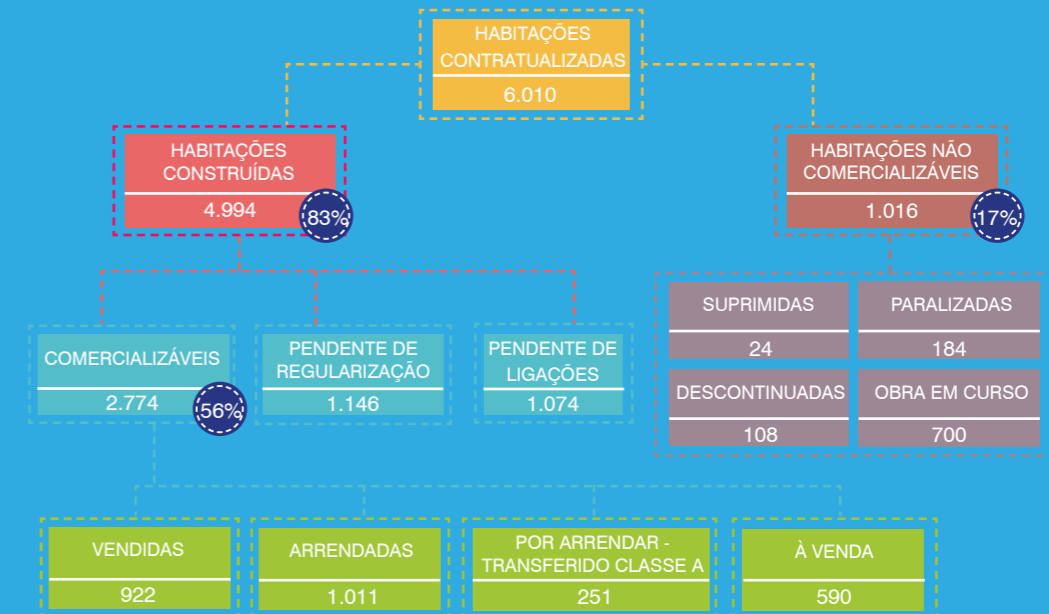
HABITAÇÕES CONTRATUALIZADAS
6.010

HABITAÇÕES CONSTRUÍDAS
4.994
83%

HABITAÇÕES NÃO COMERCIALIZÁVEIS
1.016
17%

SUPRIMIDAS
24

PARALIZADAS
184

DESCONTINUADAS
108

OBRA EM CURSO
700

COMERCIALIZÁVEIS
2.774
56%

PENDENTE DE REGULARIZAÇÃO
1.146

PENDENTE DE LIGAÇÕES
1.074

VENDIDAS
922

ARRENDADAS
1.011

POR ARRENDAR - TRANSFERIDO CLASSE A
251

À VENDA
590